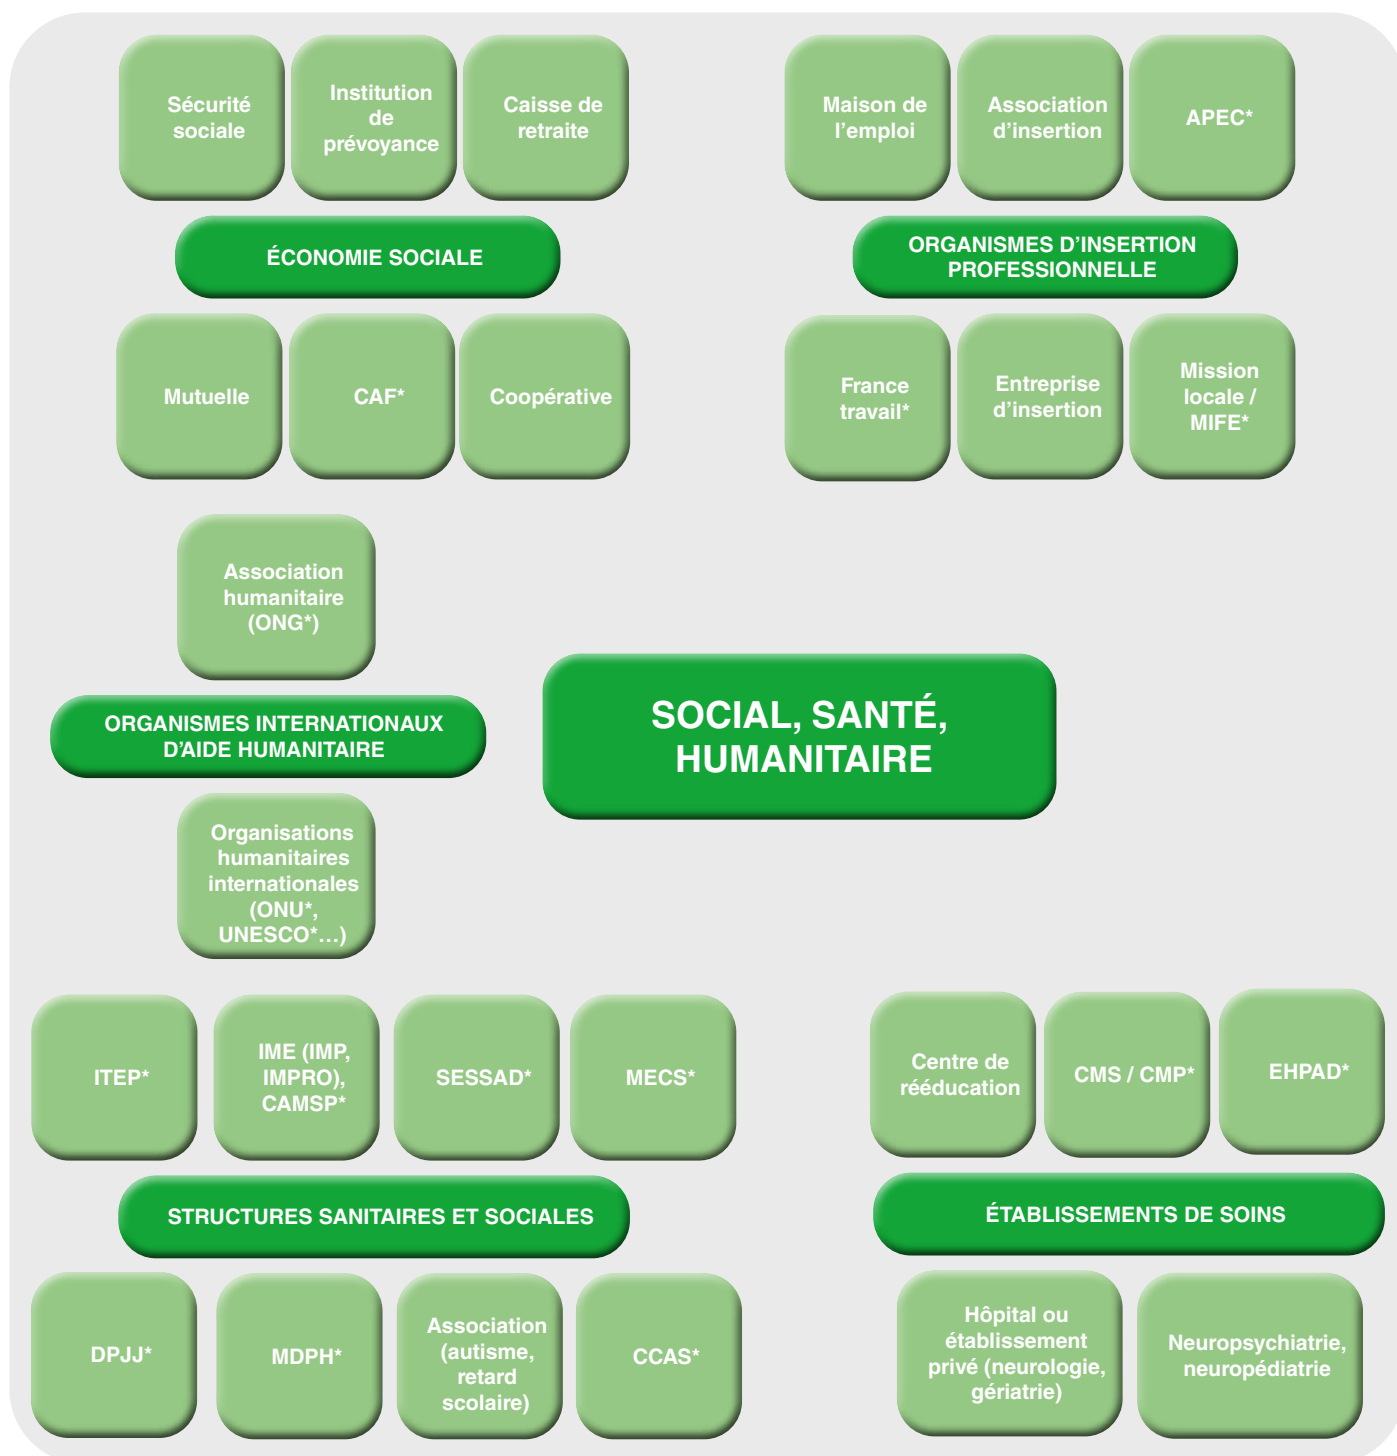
Sécurité sociale

Institution de prévoyance

Caisse de retraite

ÉCONOMIE SOCIALE

Mutuelle

CAF*

Coopérative

Maison de l'emploi

Association d'insertion

APEC*

ORGANISMES D'INSERTION PROFESSIONNELLE

France travail*

Entreprise d'insertion

Mission locale / MIFE*

Association humanitaire (ONG*)

ORGANISMES INTERNATIONAUX D'AIDE HUMANITAIRE

Organisations humanitaires internationales (ONU*, UNESCO*…)

SOCIAL, SANTÉ, HUMANITAIRE

ITEP*

IME (IMP, IMPRO), CAMSP*

SESSAD*

MECS*

STRUCTURES SANITAIRES ET SOCIALES

DPJJ*

MDPH*

Association (autisme, retard scolaire)

CCAS*

Centre de rééducation

CMS / CMP*

EHPAD*

ÉTABLISSEMENTS DE SOINS

Hôpital ou établissement privé (neurologie, gériatrie)

Neuropsychiatrie, neuropédiatrie